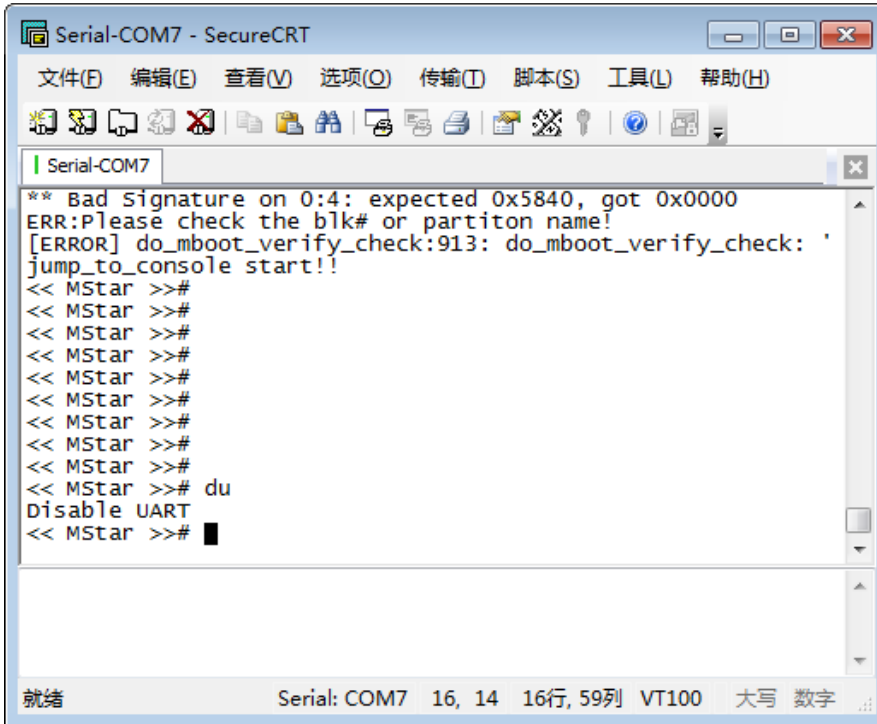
Serial-COM7 - SecureCRT

文件(F) 编辑(E) 查看(V) 选项(O) 传输(T) 脚本(S) 工具(L) 帮助(H)

Serial-COM7

** Bad Signature on 0:4: expected 0x5840, got 0x0000
ERR:Please check the blk# or partiton name!
[ERROR] do_mboot_verify_check:913: do_mboot_verify_check: '
jump_to_console start!!
<< MStar >>#
<< MStar >>#
<< MStar >>#
<< MStar >>#
<< MStar >>#
<< MStar >>#
<< MStar >>#
<< MStar >>#
<< MStar >>#
<< MStar >># du
Disable UART
<< MStar >>#

就绪 Serial: COM7 16, 14 16行, 59列 VT100 大写 数字